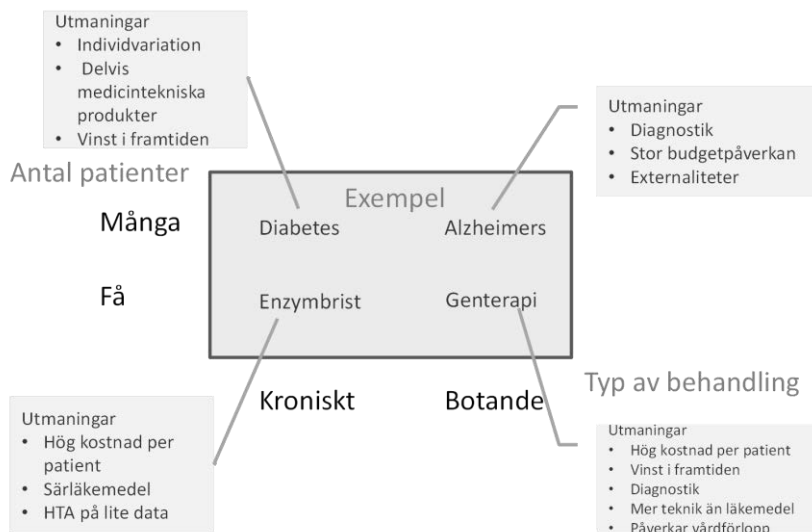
Utmaningar
• Individvariation
• Delvis medicintekniska produkter
• Vinst i framtiden

Utmaningar
• Diagnostik
• Stor budgetpåverkan
• Externaliteter

Antal patienter

Exempel

Många

Diabetes

Alzheimers

Få

Enzymbrist

Genterapi

Typ av behandling

Kroniskt

Botande

Utmaningar
• Hög kostnad per patient
• Särläkemedel
• HTA på lite data

Utmaningar
• Hög kostnad per patient
• Vinst i framtiden
• Diagnostik
• Mer teknik än läkemedel
• Påverkar vårdförlopp